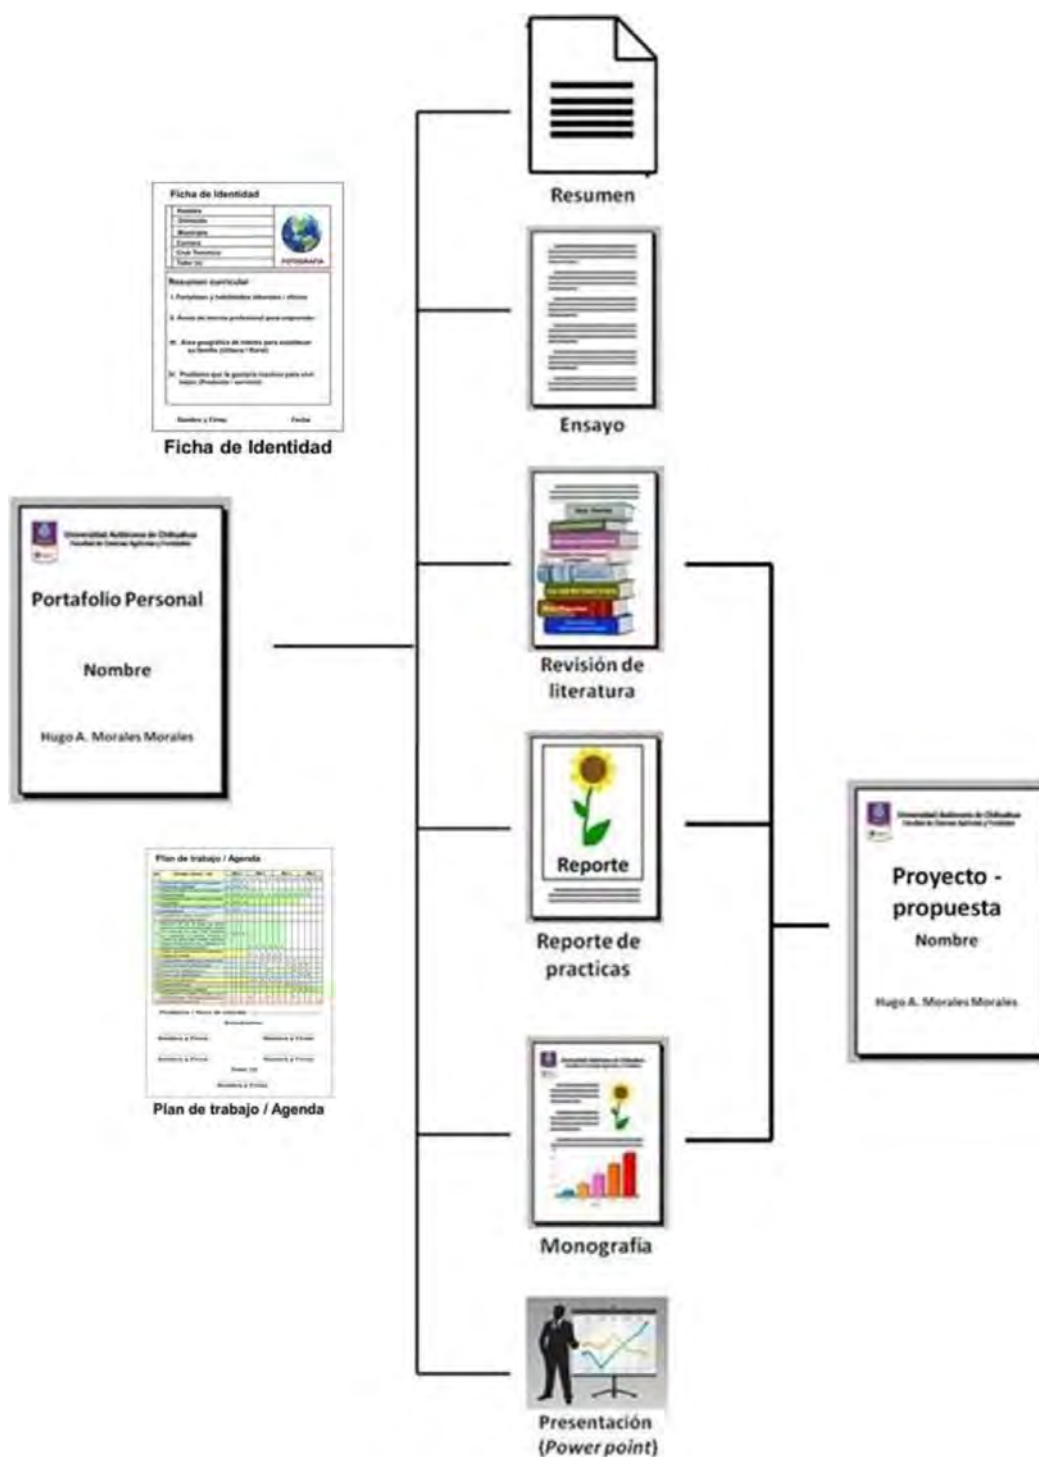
Ficha de Identidad

Nombre
Domicilio
Matrícula
Carrera
Cel/ Teléfono
Tutor (a)

FOTOGRAFÍA

Resumen curricular

I. Fortalezas y habilidades laborales / oficios

II. Áreas de interés profesional para emprender

III. Área geográfica de interés para establecer su familia (Urbana / Rural)

IV. Productos que le gustaría trabajar para vivir bajos (Producción / servicios)

Nombre y Firma    Fecha

Ficha de Identidad

Universidad Autónoma de Chihuahua
Facultad de Ciencias Agrícolas y Forestales

Portafolio Personal

Nombre

Hugo A. Morales Morales

Plan de trabajo / Agenda

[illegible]

Plan de trabajo / Agenda

Resumen

Ensayo

Revisión de literatura

Reporte

Reporte de practicas

Universidad Autónoma de Chihuahua
Facultad de Ciencias Agrícolas y Forestales

Monografía

Presentación (Power point)

Universidad Autónoma de Chihuahua
Facultad de Ciencias Agrícolas y Forestales

Proyecto - propuesta

Nombre

Hugo A. Morales Morales